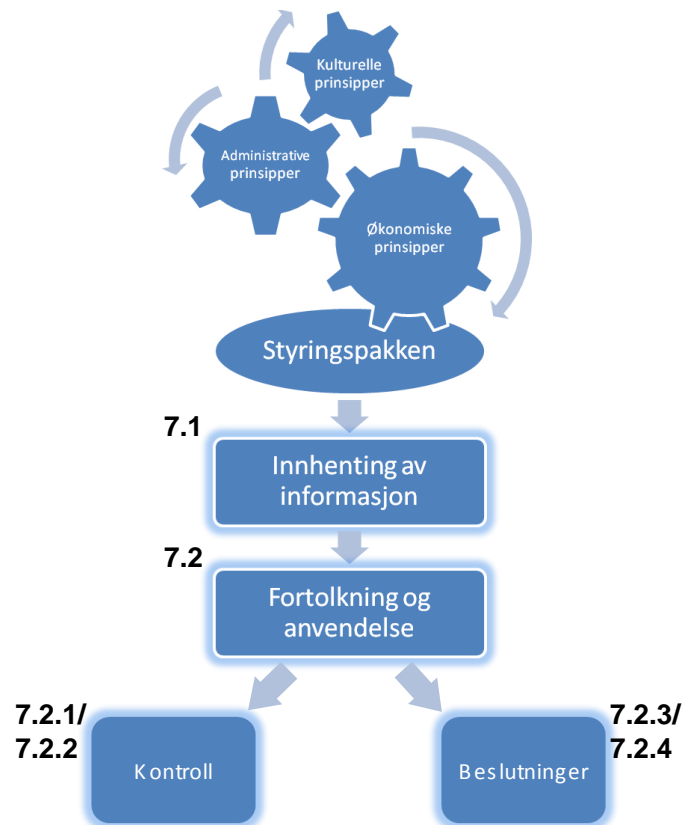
Kulturelle prinsipper

Administrative prinsipper

Økonomiske prinsipper

Styringspakken

7.1

Innhenting av informasjon

7.2

Fortolkning og anvendelse

7.2.1/
7.2.2

Kontroll

7.2.3/
7.2.4

Beslutninger